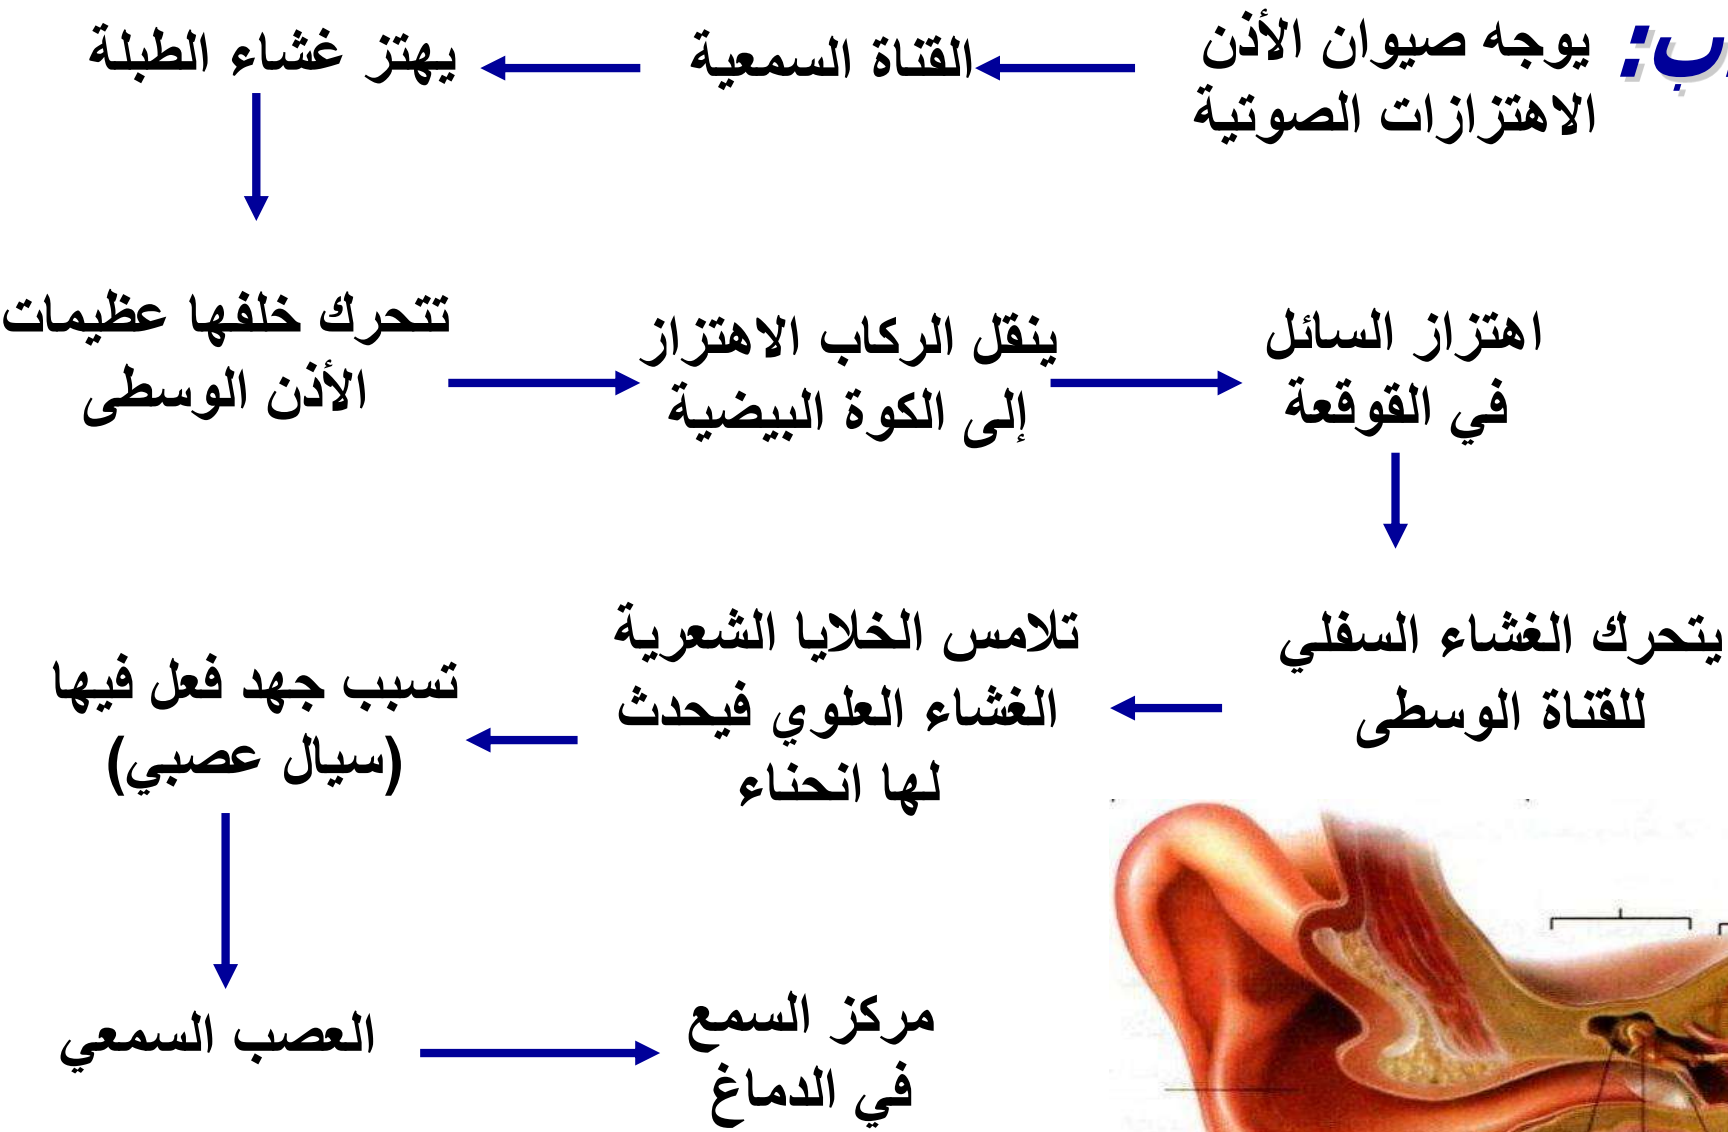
ب: يوجه صيوان الأذن الاهتزازات الصوتية

القناة السمعية

يهتز غشاء الطبلة

تتحرك خلفها عظيمات الأذن الوسطى

ينقل الركاب الاهتزاز إلى الكوة البيضية

اهتزاز السائل في القوقعة

يتحرك الغشاء السفلي للقناة الوسطى

تلامس الخلايا الشعرية الغشاء العلوي فيحدث لها انحناء

تسبب جهد فعل فيها (سيال عصبي)

العصب السمعي

مركز السمع في الدماغ